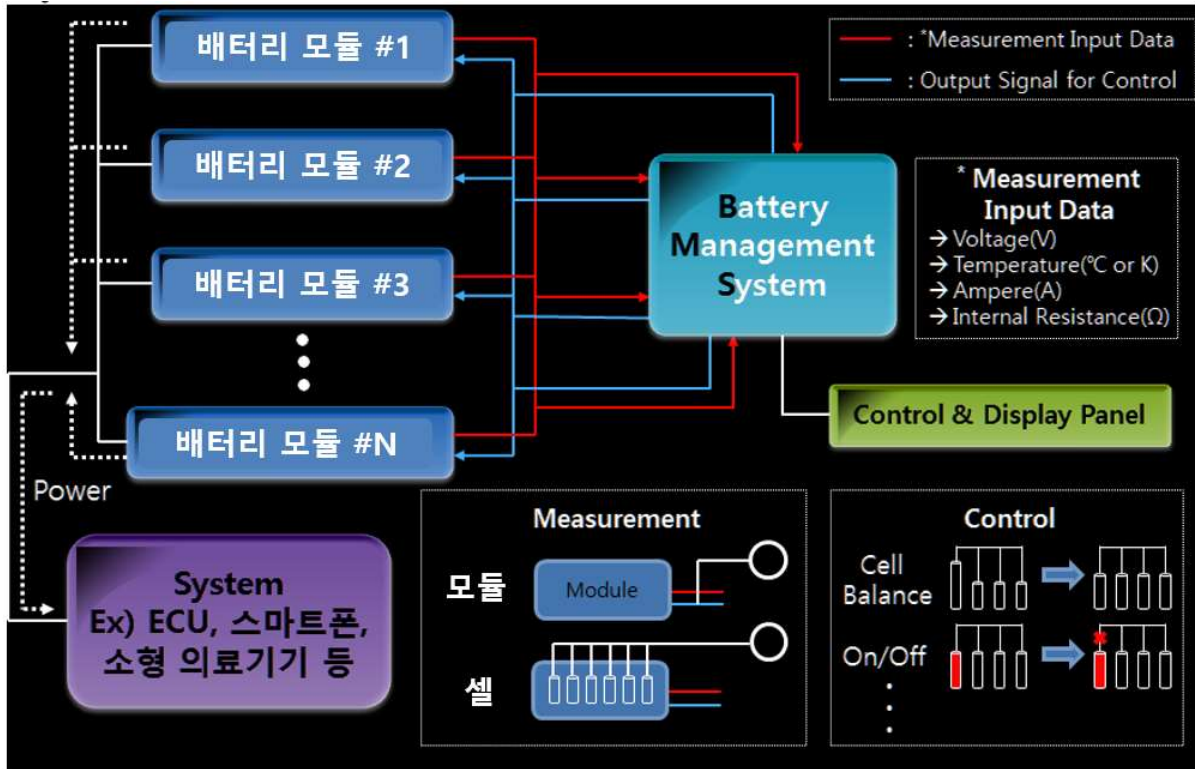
배터리 모듈 #1

배터리 모듈 #2

배터리 모듈 #3

배터리 모듈 #N

: *Measurement Input Data

: Output Signal for Control

Battery Management System

* Measurement Input Data
→ Voltage(V)
→ Temperature(℃ or K)
→ Ampere(A)
→ Internal Resistance(Ω)

Control & Display Panel

Power

System
Ex) ECU, 스마트폰, 소형 의료기기 등

Measurement

모듈

Module

셀

Control

Cell Balance

On/Off